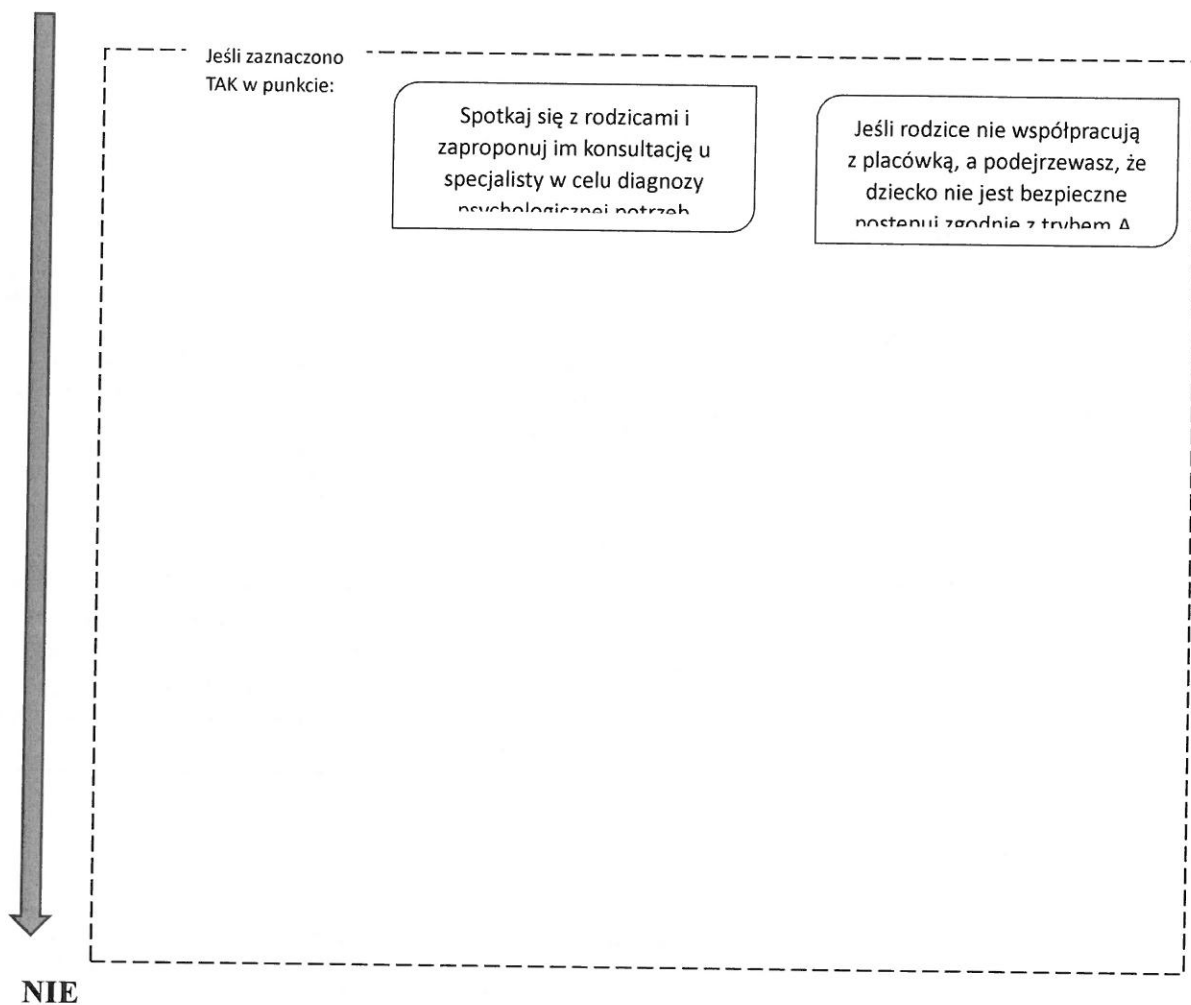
Jeśli zaznaczono TAK w punkcie:

Spotkaj się z rodzicami i zaproponuj im konsultację u specjalisty w celu diagnozy psychologicznej potrzeb

Jeśli rodzice nie współpracują z placówką, a podejrzewasz, że dziecko nie jest bezpieczne postepuj zgodnie z trybem A

NIE